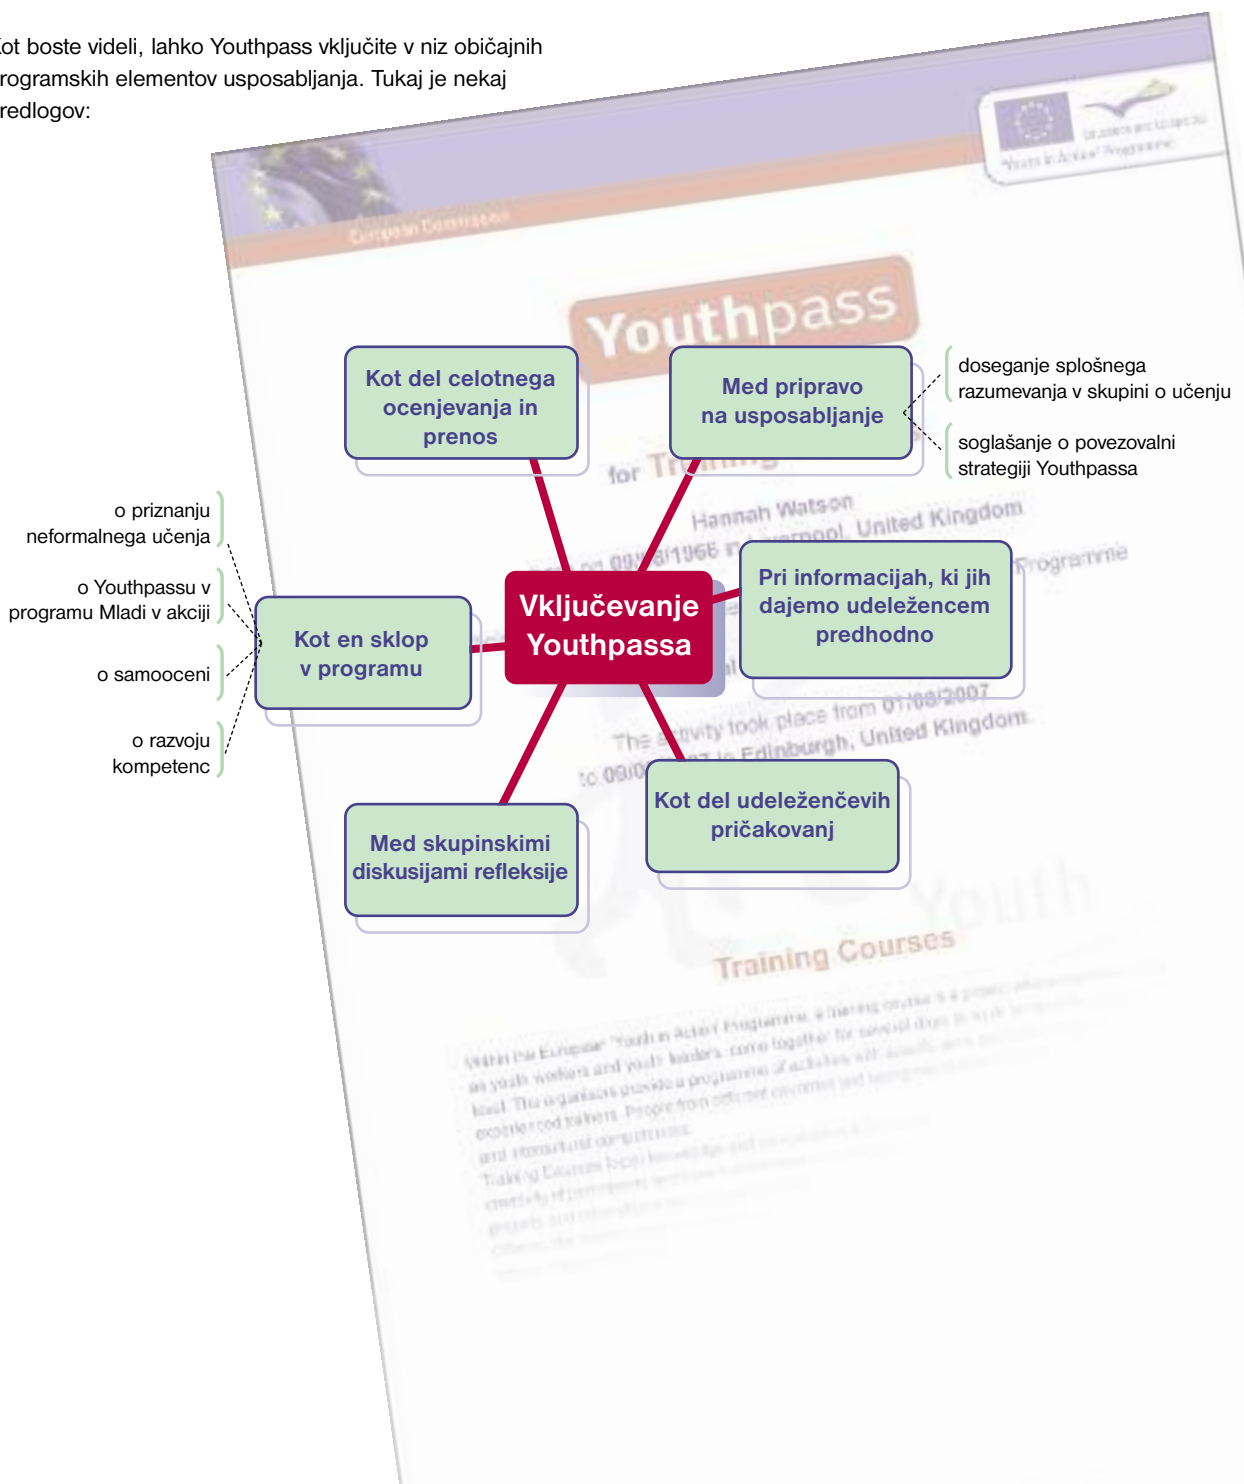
ot boste videli, lahko Youthpass vključite v niz običajnih rogramskih elementov usposabljanja. Tukaj je nekaj redlogov:

European Commission

Youth in Action Programme

Youthpass

for Training

Hannah Watson

United Kingdom

Programme

The activity took place from 01/08/2007 to 09/0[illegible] in Edinburgh, United Kingdom

Training Courses

Vključevanje Youthpassa

Kot del celotnega ocenjevanja in prenos

Med pripravo na usposabljanje

doseganje splošnega razumevanja v skupini o učenju

soglašanje o povezovalni strategiji Youthpassa

Pri informacijah, ki jih dajemo udeležencem predhodno

Kot en sklop v programu

o priznanju neformalnega učenja

o Youthpassu v programu Mladi v akciji

o samooceni

o razvoju kompetenc

Kot del udeležencevih pričakovanj

Med skupinskimi diskusijami refleksije